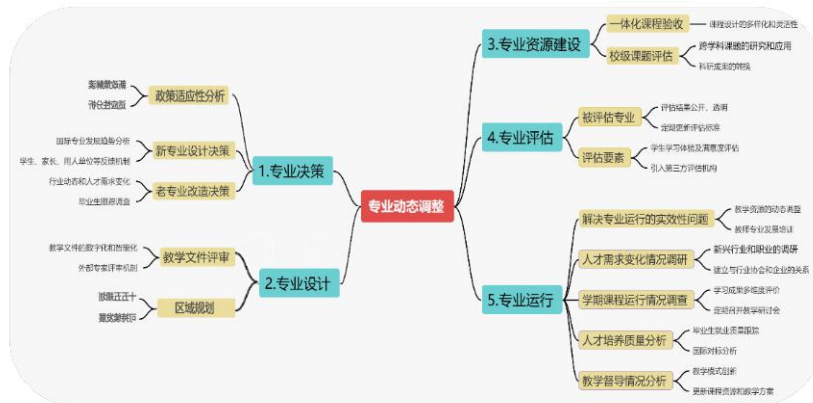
专业动态调整

1.专业决策
政策适应性分析
案例数据库
评价数据
新专业设计决策
国际专业发展趋势分析
学生、家长、用人单位等反馈机制
老专业改造决策
行业动态和人才需求变化
毕业生跟踪调查

2.专业设计
教学文件评审
教学文件的数字化和智能化
外部专家评审机制
区域规划
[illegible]
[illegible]

3.专业资源建设
一体化课程验收
课程设计的多样化和灵活性
校级课题评估
跨学科课题的研究和应用
科研成果的转化

4.专业评估
被评估专业
评估结果公开、透明
定期更新评估标准
评估要素
学生学习体验及满意度评估
引入第三方评估机构

5.专业运行
解决专业运行的实效性问题
教学资源的动态调整
教师专业发展培训
人才需求变化情况调研
新兴行业和职业的调研
建立与行业协会和企业的联系
学期课程运行情况调查
学习成果多维度评价
定期召开教学研讨会
人才培养质量分析
毕业生就业质量跟踪
国际对标分析
教学督导情况分析
教学模式创新
更新课程资源和教学方案